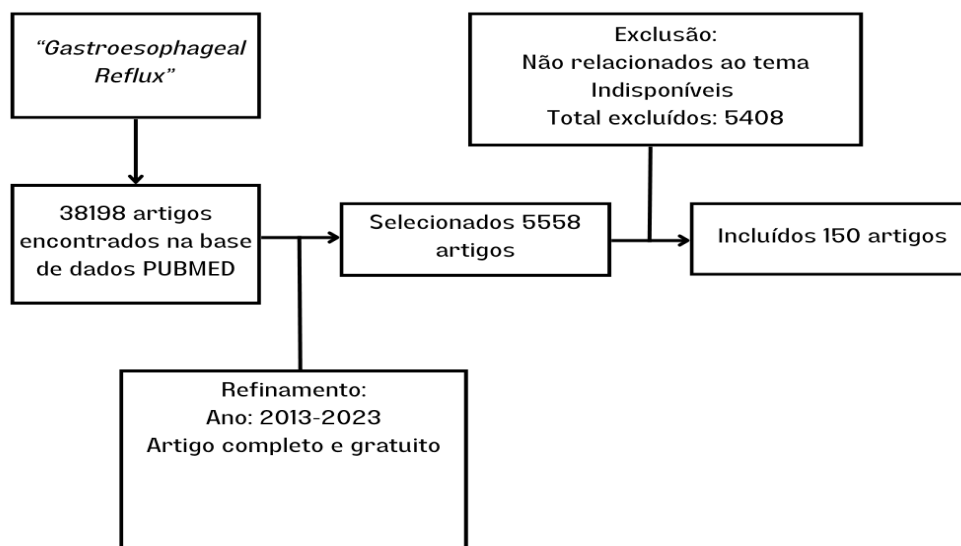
"Gastroesophageal Reflux"

38198 artigos encontrados na base de dados PUBMED

Refinamento:
Ano: 2013-2023
Artigo completo e gratuito

Selecionados 5558 artigos

Exclusão:
Não relacionados ao tema
Indisponíveis
Total excluídos: 5408

Incluídos 150 artigos